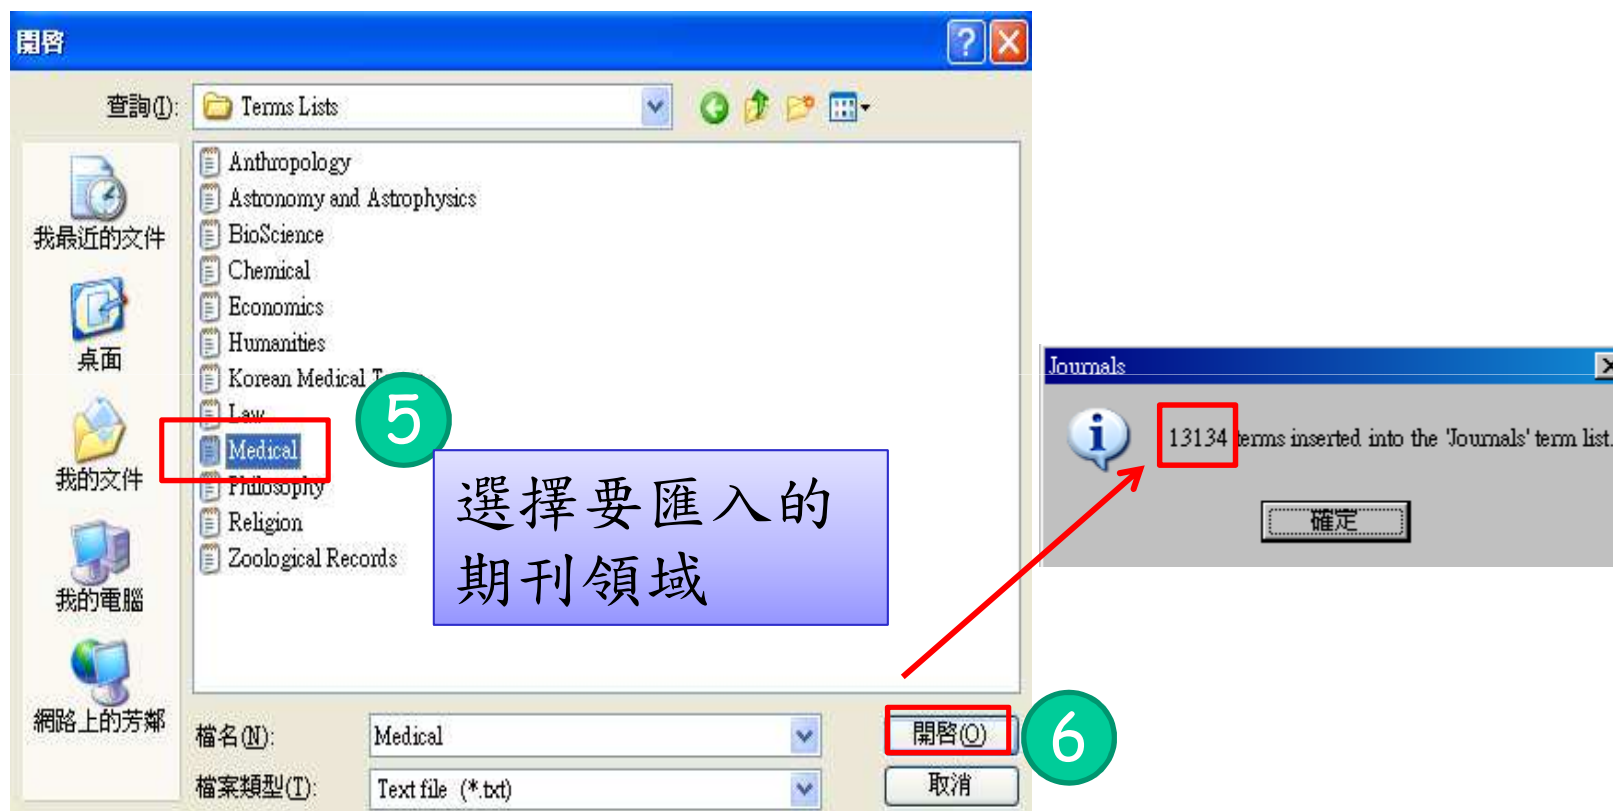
開啟

查詢(I): Terms Lists

我最近的文件
桌面
我的文件
我的電腦
網路上的芳鄰

Anthropology
Astronomy and Astrophysics
BioScience
Chemical
Economics
Humanities
Korean Medical T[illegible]
Law
Medical
Philosophy
Religion
Zoological Records

5

選擇要匯入的期刊領域

檔名(N): Medical
檔案類型(T): Text file (*.txt)

開啟(O)
取消

6

Journals

13134 terms inserted into the 'Journals' term list.

確定